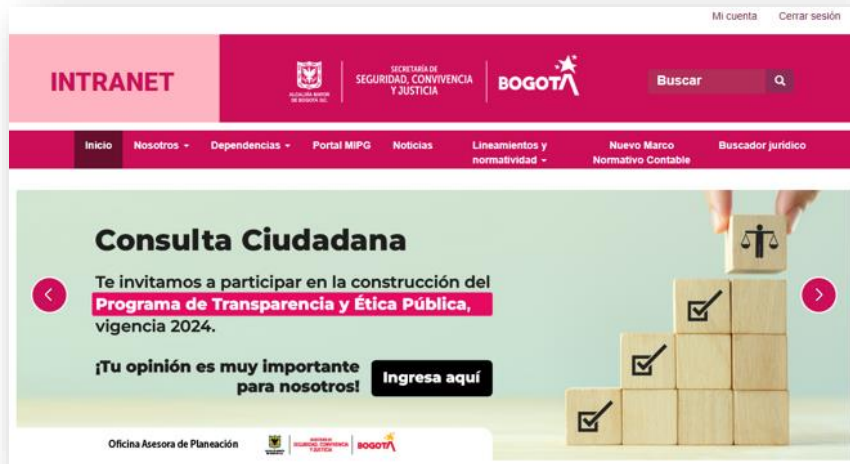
Mi cuenta Cerrar sesión

INTRANET

ALCALDÍA MAYOR DE BOGOTÁ D.C.

SECRETARÍA DE SEGURIDAD, CONVIVENCIA Y JUSTICIA

BOGOTÁ

Buscar

Inicio Nosotros Dependencias Portal MIPG Noticias Lineamientos y normatividad Nuevo Marco Normativo Contable Buscador jurídico

Consulta Ciudadana

Te invitamos a participar en la construcción del Programa de Transparencia y Ética Pública, vigencia 2024.

¡Tu opinión es muy importante para nosotros!

Ingresa aquí

Oficina Asesora de Planeación

SECRETARÍA DE SEGURIDAD, CONVIVENCIA Y JUSTICIA

BOGOTÁ